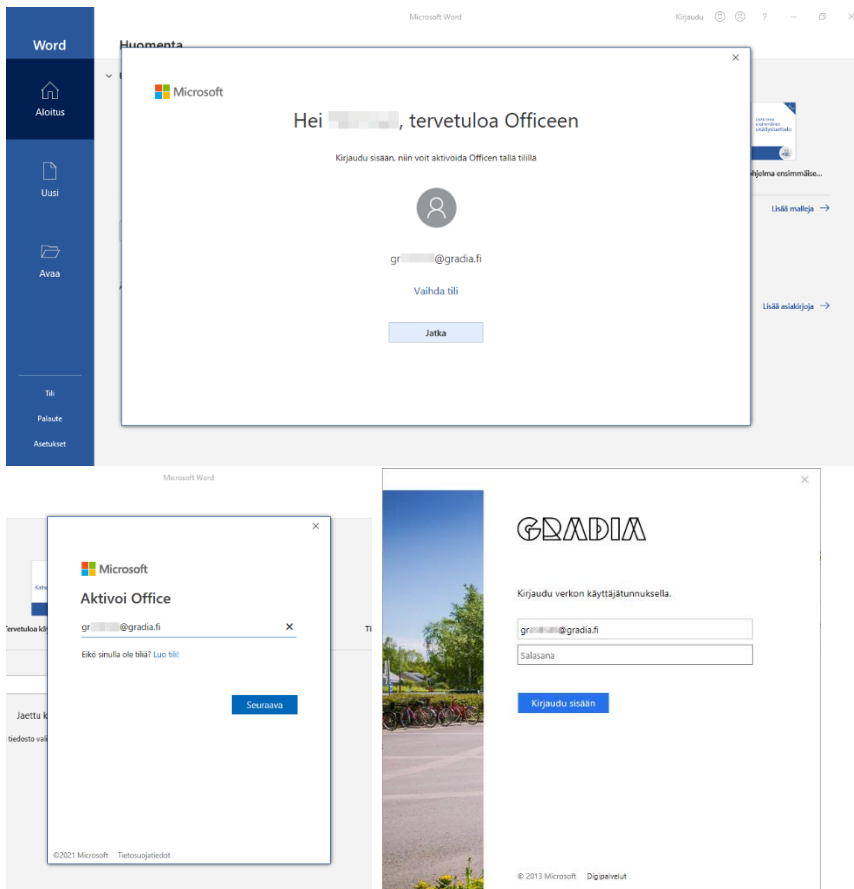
Microsoft Word

Kirjaudu

?

Word

Aloitus

Uusi

Avaa

Tili

Palaute

Asetukset

Huomenta

Microsoft

Hei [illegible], tervetuloa Officeen

Kirjaudu sisään, niin voit aktivoida Officen tällä tilillä

gr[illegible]@gradia.fi

Vaihda tili

Jatka

ohjelma ensimmäise...

Lisää malleja →

Lisää asiakirjoja →

Microsoft Word

Microsoft

Aktivoi Office

gr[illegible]@gradia.fi

Eikö sinulla ole tiliä? Luo tili!

Seuraava

©2021 Microsoft Tietosuojatiedot

tervetuloa ki

Jaettu k

tiedosto val

GRADIA

Kirjaudu verkon käyttäjätunnuksella.

gr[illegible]@gradia.fi

Salasana

Kirjaudu sisään

© 2013 Microsoft Digipalvelut